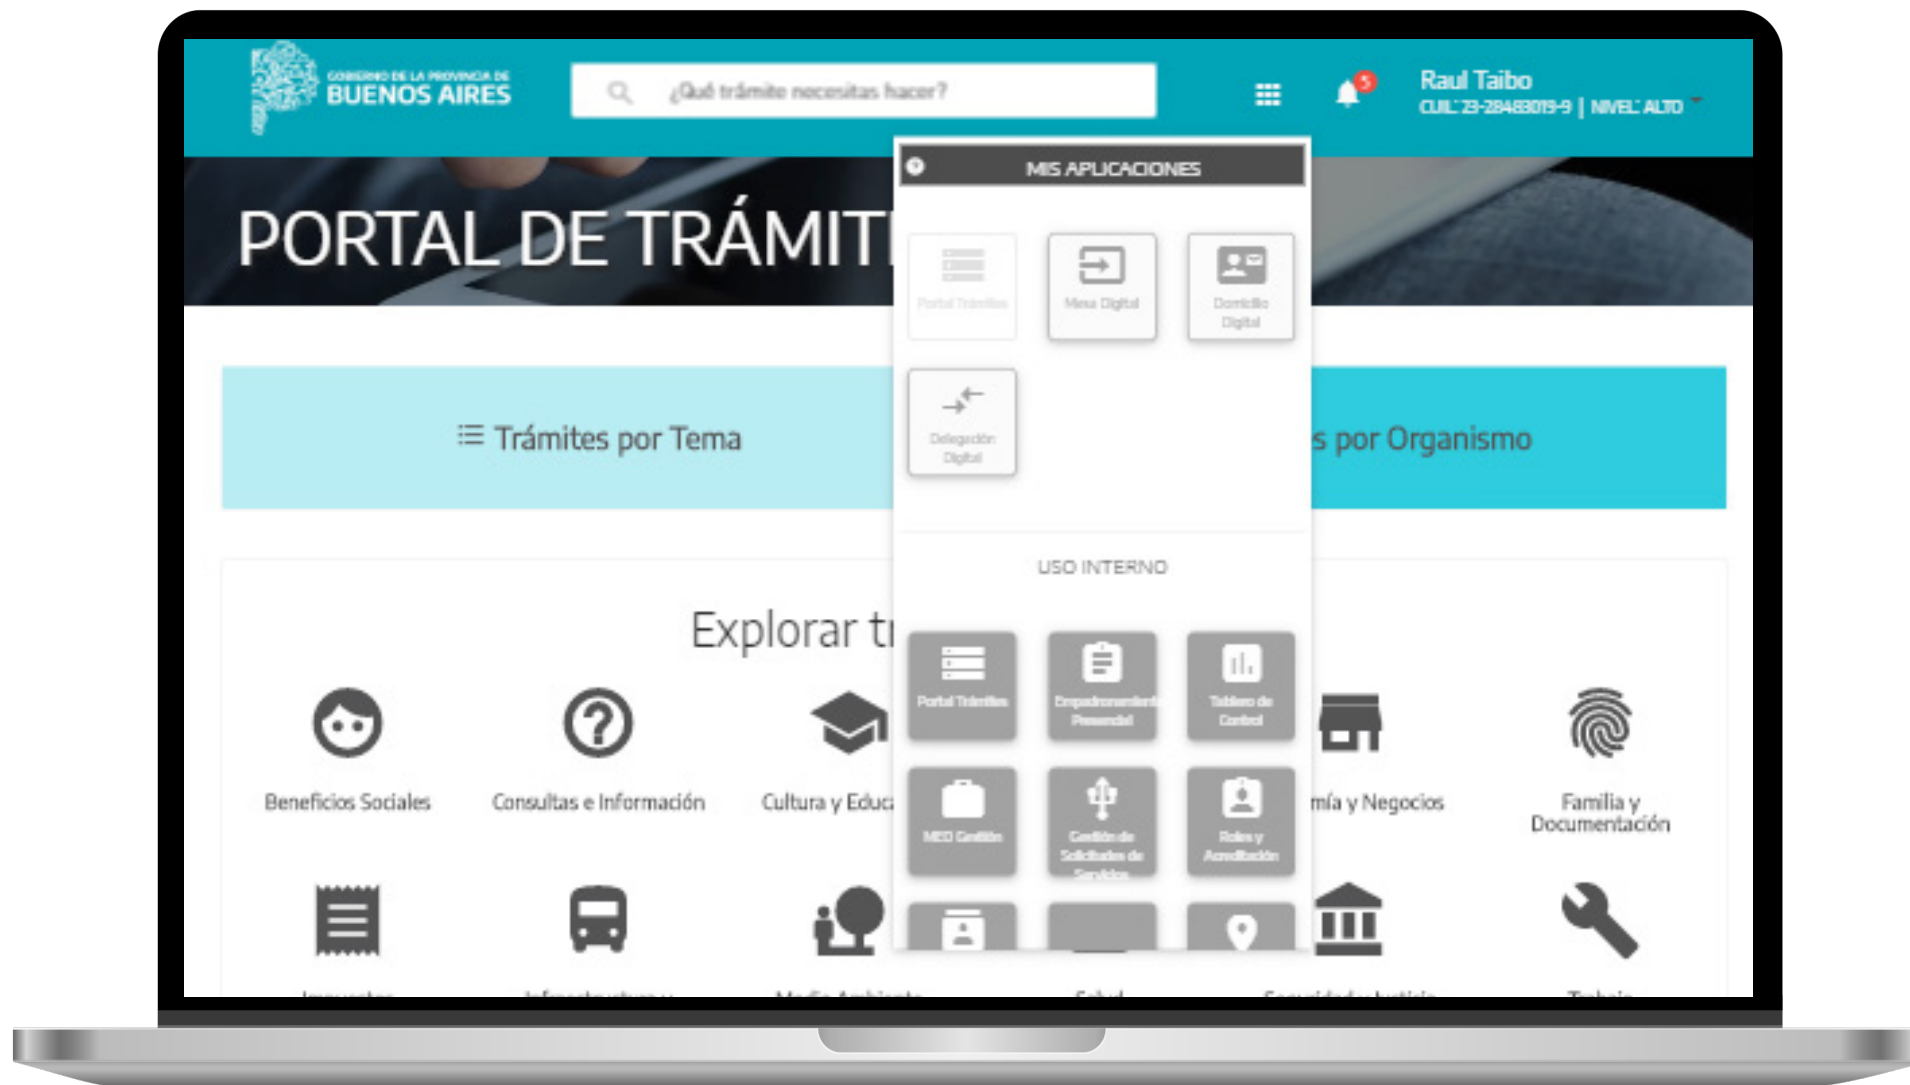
GOBIERNO DE LA PROVINCIA DE
BUENOS AIRES

¿Qué trámite necesitas hacer?

5

Raul Taibo
CUIL: 23-28483019-9 | NIVEL: ALTO

PORTAL DE TRÁMIT

MIS APLICACIONES

Portal Trámites

Mesa Digital

Domicilio Digital

Delegación Digital

USO INTERNO

Portal Trámites

Empadronamiento Presencial

Tablero de Control

MEO Gestión

Gestión de Solicitudes de Servicios

Roles y Acreditación

☰ Trámites por Tema

s por Organismo

Explorar tr

Beneficios Sociales

Consultas e Información

Cultura y Educ

mía y Negocios

Familia y Documentación

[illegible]